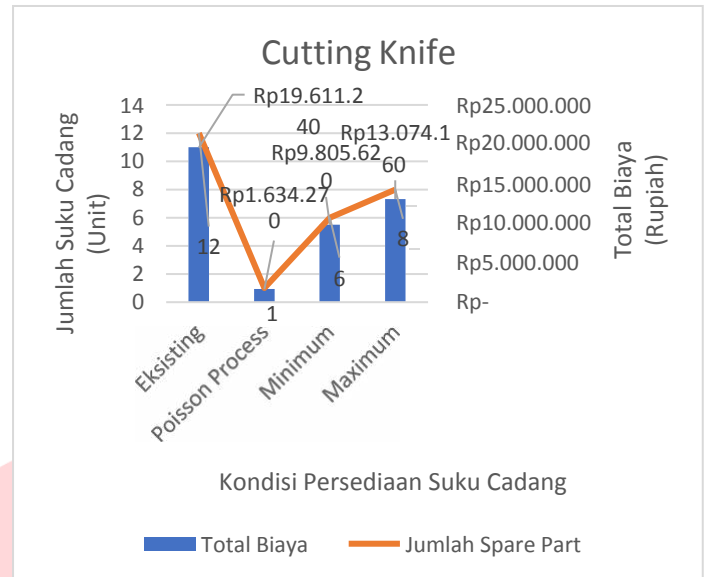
Cutting Knife

Jumlah Suku Cadang (Unit)

14
12
10
8
6
4
2
0

Rp19.611.2
40
Rp13.074.1
60
Rp9.805.62
0
Rp1.634.27
0
12
1
6
8

Rp25.000.000
Rp20.000.000
Rp15.000.000
Rp10.000.000
Rp5.000.000
Rp-

Total Biaya (Rupiah)

Eksisting
Poisson Process
Minimum
Maximum

Kondisi Persediaan Suku Cadang

Total Biaya
Jumlah Spare Part